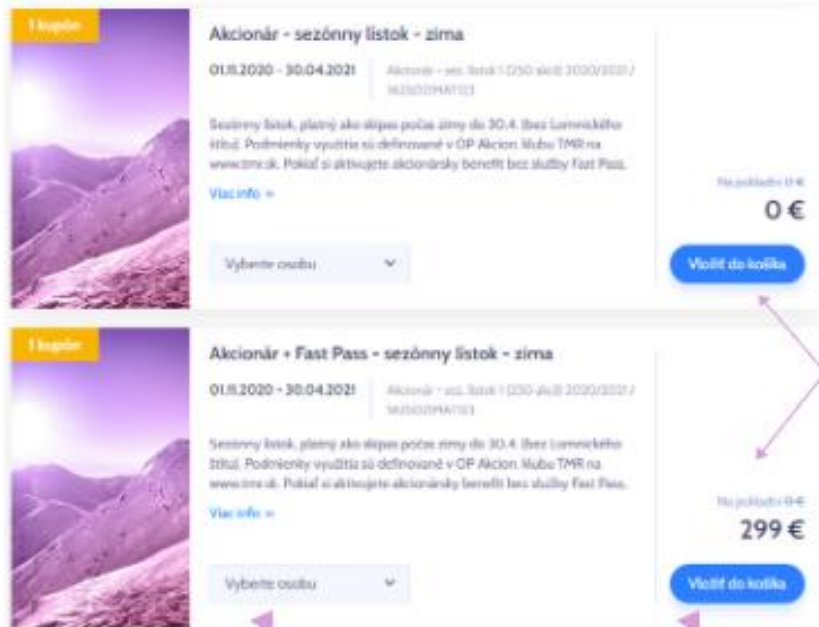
1 kupón

Akcionár - sezónny lístok - zima

01.11.2020 - 30.04.2021

Akcionár - sez. lístok 1 (250 akcií) 2020/2021 / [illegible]

Sezónny lístok, platný ako skipas počas zimy do 30.4. (bez Lomnického štítu). Podmienky využitia sú definované v OP Akcion. klubu TMR na www.tmr.sk. Pokiaľ si aktivujete akcionársky benefit bez služby Fast Pass.

Viac info »

Vyberte osobu

Na pokladni 0 €

0 €

Vložiť do košíka

1 kupón

Akcionár + Fast Pass - sezónny lístok - zima

01.11.2020 - 30.04.2021

Akcionár - sez. lístok 1 (250 akcií) 2020/2021 / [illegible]

Sezónny lístok, platný ako skipas počas zimy do 30.4. (bez Lomnického štítu). Podmienky využitia sú definované v OP Akcion. klubu TMR na www.tmr.sk. Pokiaľ si aktivujete akcionársky benefit bez služby Fast Pass.

Viac info »

Vyberte osobu

Na pokladni 0 €

299 €

Vložiť do košíka